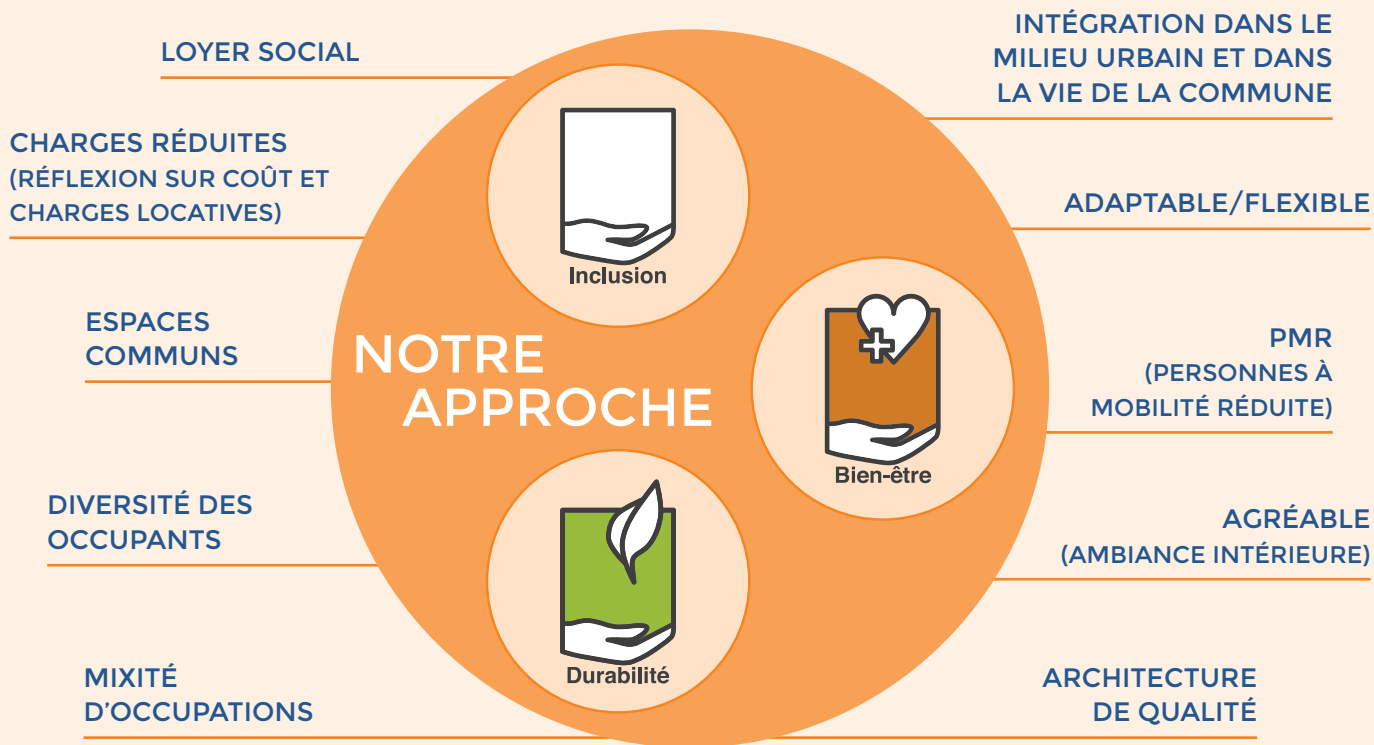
LOYER SOCIAL

CHARGES RÉDUITES (RÉFLEXION SUR COÛT ET CHARGES LOCATIVES)

ESPACES COMMUNS

DIVERSITÉ DES OCCUPANTS

MIXITÉ D'OCCUPATIONS

Inclusion

NOTRE APPROCHE

Bien-être

Durabilité

INTÉGRATION DANS LE MILIEU URBAIN ET DANS LA VIE DE LA COMMUNE

ADAPTABLE/FLEXIBLE

PMR (PERSONNES À MOBILITÉ RÉDUITE)

AGRÉABLE (AMBIANCE INTÉRIEURE)

ARCHITECTURE DE QUALITÉ